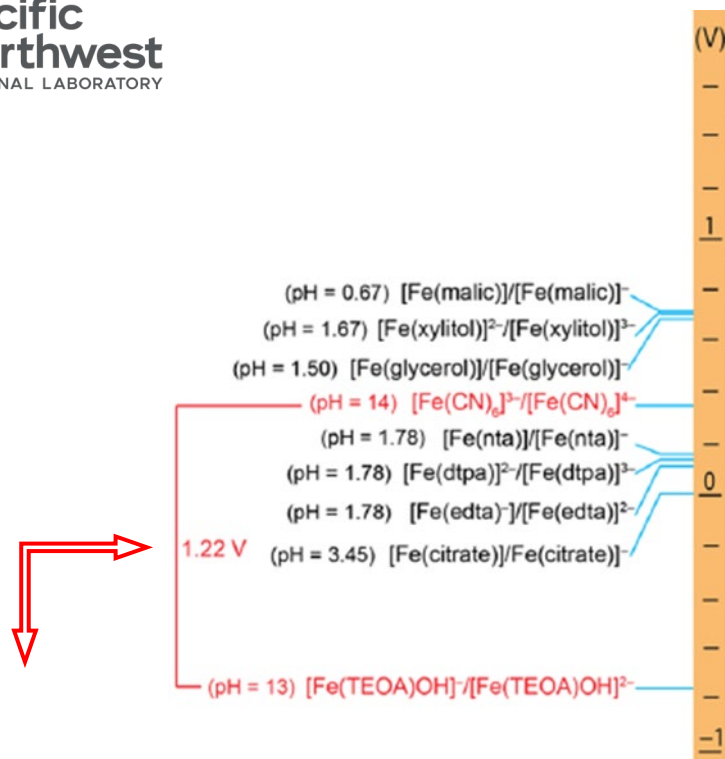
cific
rthwest
NAL LABORATORY

(V)
1
0
−1

(pH = 0.67) [Fe(malic)]/[Fe(malic)]$^{-}$
(pH = 1.67) [Fe(xylitol)]$^{2-}$/[Fe(xylitol)]$^{3-}$
(pH = 1.50) [Fe(glycerol)]/[Fe(glycerol)]$^{-}$
(pH = 14) [Fe(CN)$_6$]$^{3-}$/[Fe(CN)$_6$]$^{4-}$
(pH = 1.78) [Fe(nta)]/[Fe(nta)]$^{-}$
(pH = 1.78) [Fe(dtpa)]$^{2-}$/[Fe(dtpa)]$^{3-}$
(pH = 1.78) [Fe(edta)$^{-}$]/[Fe(edta)]$^{2-}$
1.22 V
(pH = 3.45) [Fe(citrate)]/Fe(citrate)]$^{-}$
(pH = 13) [Fe(TEOA)OH]$^{-}$/[Fe(TEOA)OH]$^{2-}$